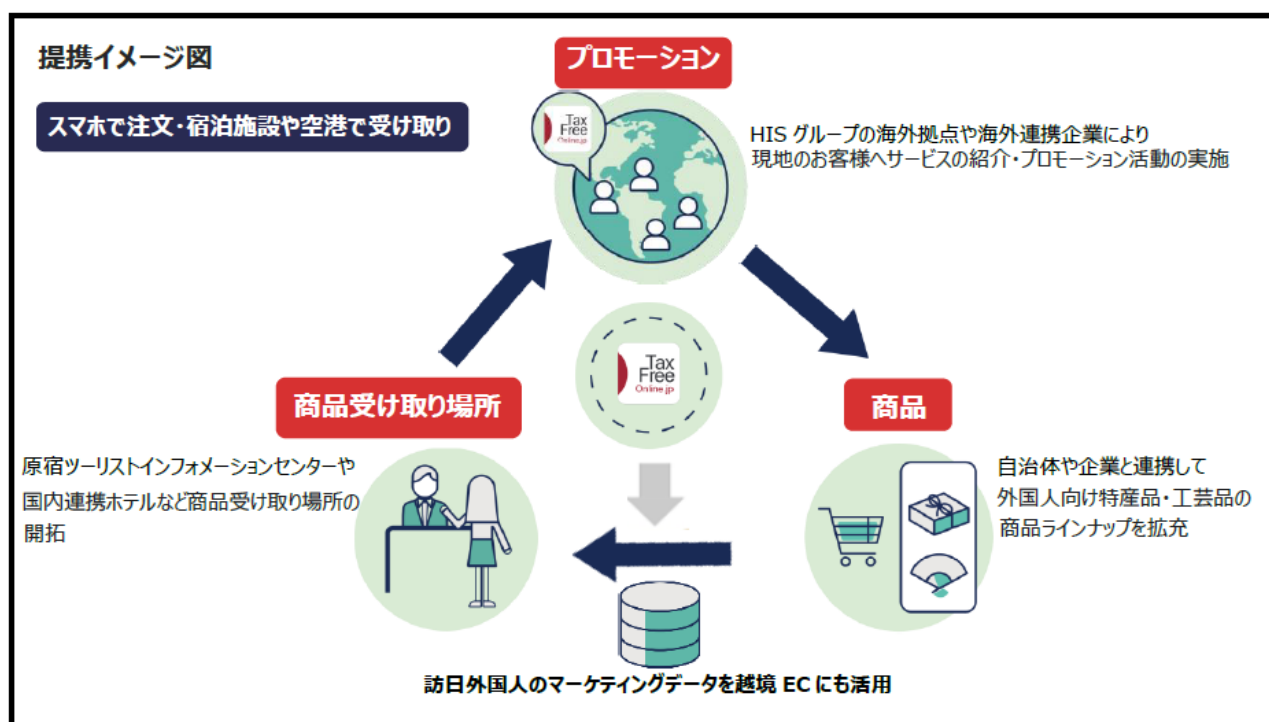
提携イメージ図

スマホで注文・宿泊施設や空港で受け取り

プロモーション

Tax Free Online.jp

HIS グループの海外拠点や海外連携企業により現地のお客様へサービスの紹介・プロモーション活動の実施

Tax Free Online.jp

商品受け取り場所

商品

原宿ツーリストインフォメーションセンターや国内連携ホテルなど商品受け取り場所の開拓

自治体や企業と連携して外国人向け特産品・工芸品の商品ラインナップを拡充

訪日外国人のマーケティングデータを越境 EC にも活用